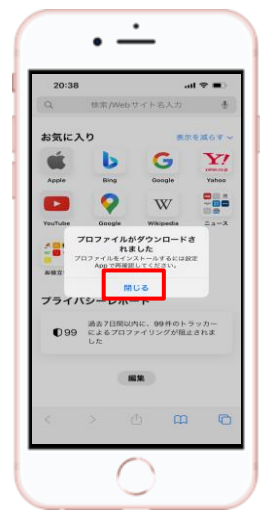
20:38

検索/Webサイト名入力

お気に入り

表示を減らす

Apple

Bing

Google

Yahoo

YouTube

Google

Wikipedia

ニュース

楽天

プロファイルがダウンロードされました

プロファイルをインストールするには設定Appで再確認してください。

閉じる

プライバシーレポート

99

過去7日間以内に、99件のトラッカーによるプロファイリングが阻止されました

編集